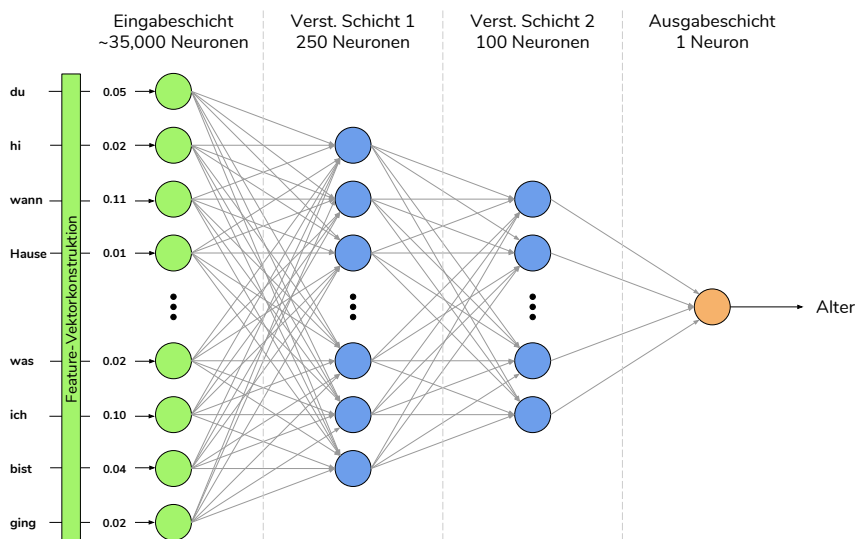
Eingabeschicht
~35,000 Neuronen

Verst. Schicht 1
250 Neuronen

Verst. Schicht 2
100 Neuronen

Ausgabeschicht
1 Neuron

Feature-Vektorkonstruktion

du 0.05
hi 0.02
wann 0.11
Hause 0.01
was 0.02
ich 0.10
bist 0.04
ging 0.02

Alter